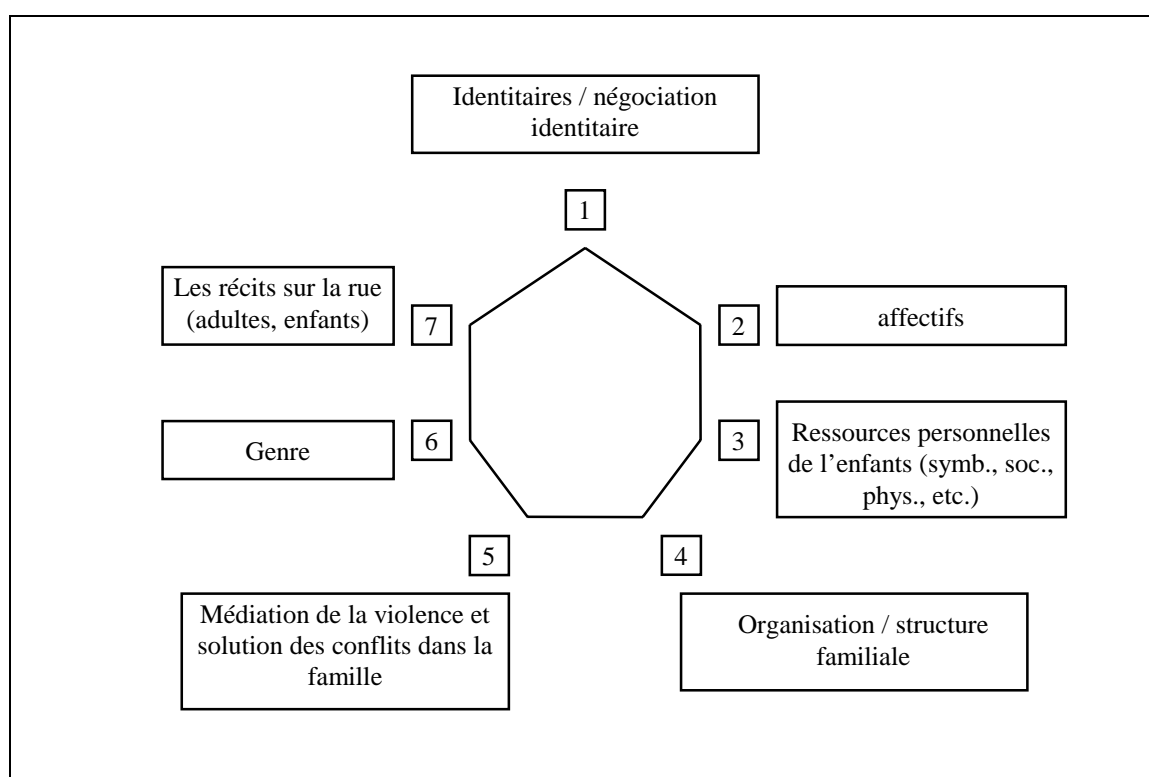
Identitaires / négociation identitaire

1

Les récits sur la rue (adultes, enfants)

7

2

affectifs

6

Genre

3

Ressources personnelles de l'enfants (symb., soc., phys., etc.)

5

4

Médiation de la violence et solution des conflits dans la famille

Organisation / structure familiale